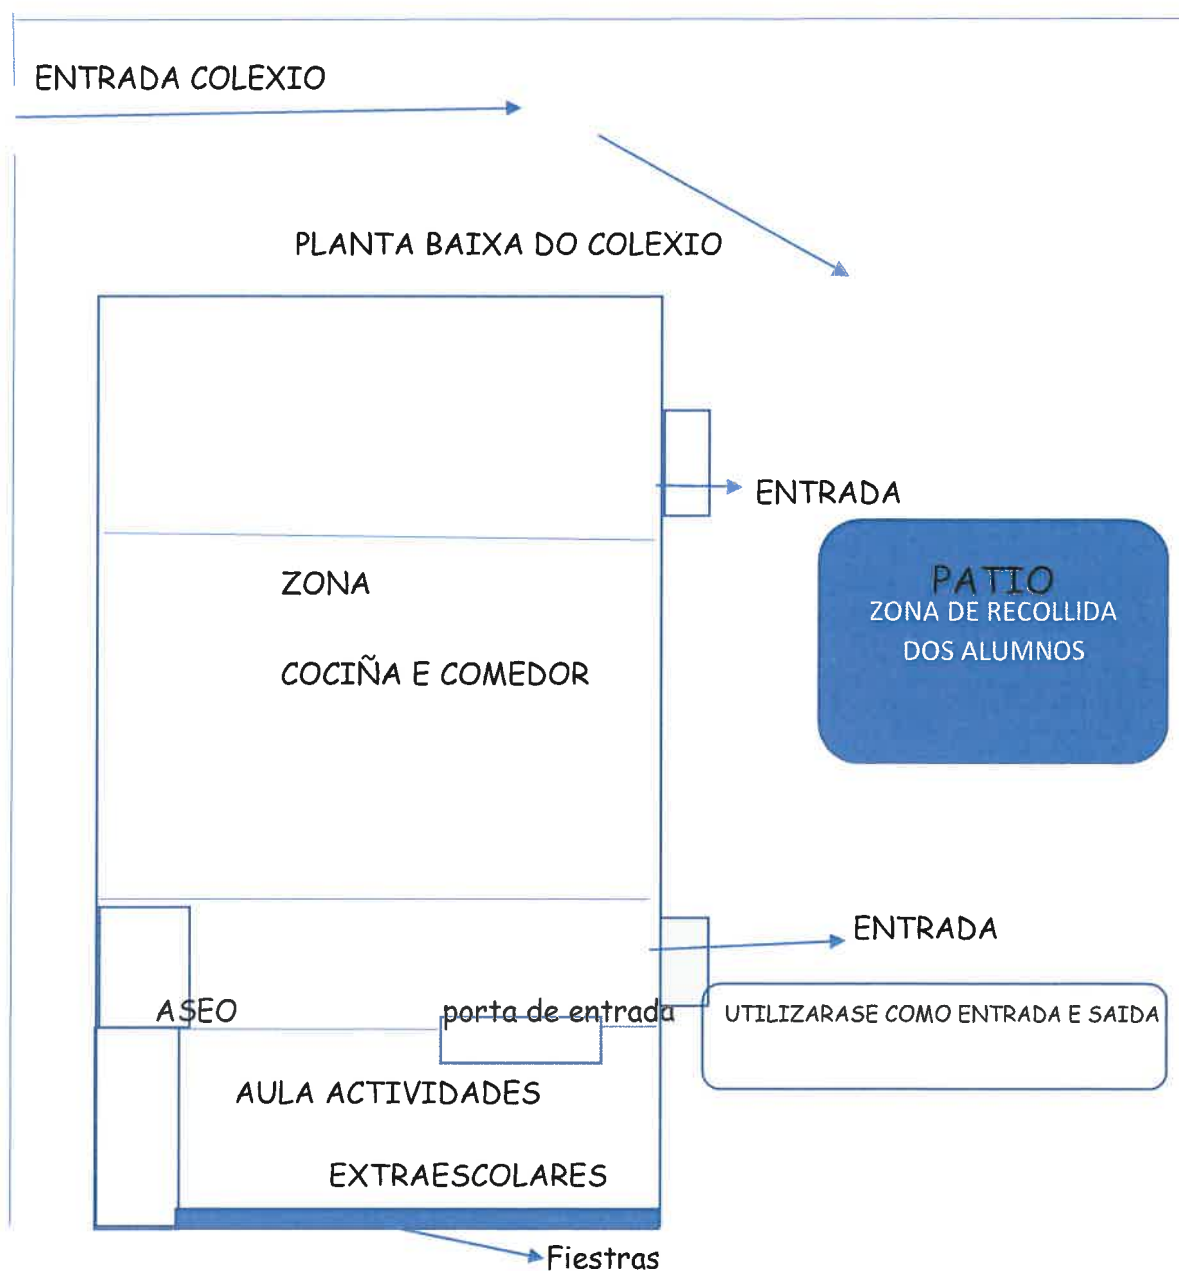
ENTRADA COLEXIO

PLANTA BAIXA DO COLEXIO

ENTRADA

PATIO
ZONA DE RECOLLIDA DOS ALUMNOS

ZONA

COCIÑA E COMEDOR

ENTRADA

ASEO

porta de entrada

UTILIZARASE COMO ENTRADA E SAIDA

AULA ACTIVIDADES

EXTRAESCOLARES

Fiestras